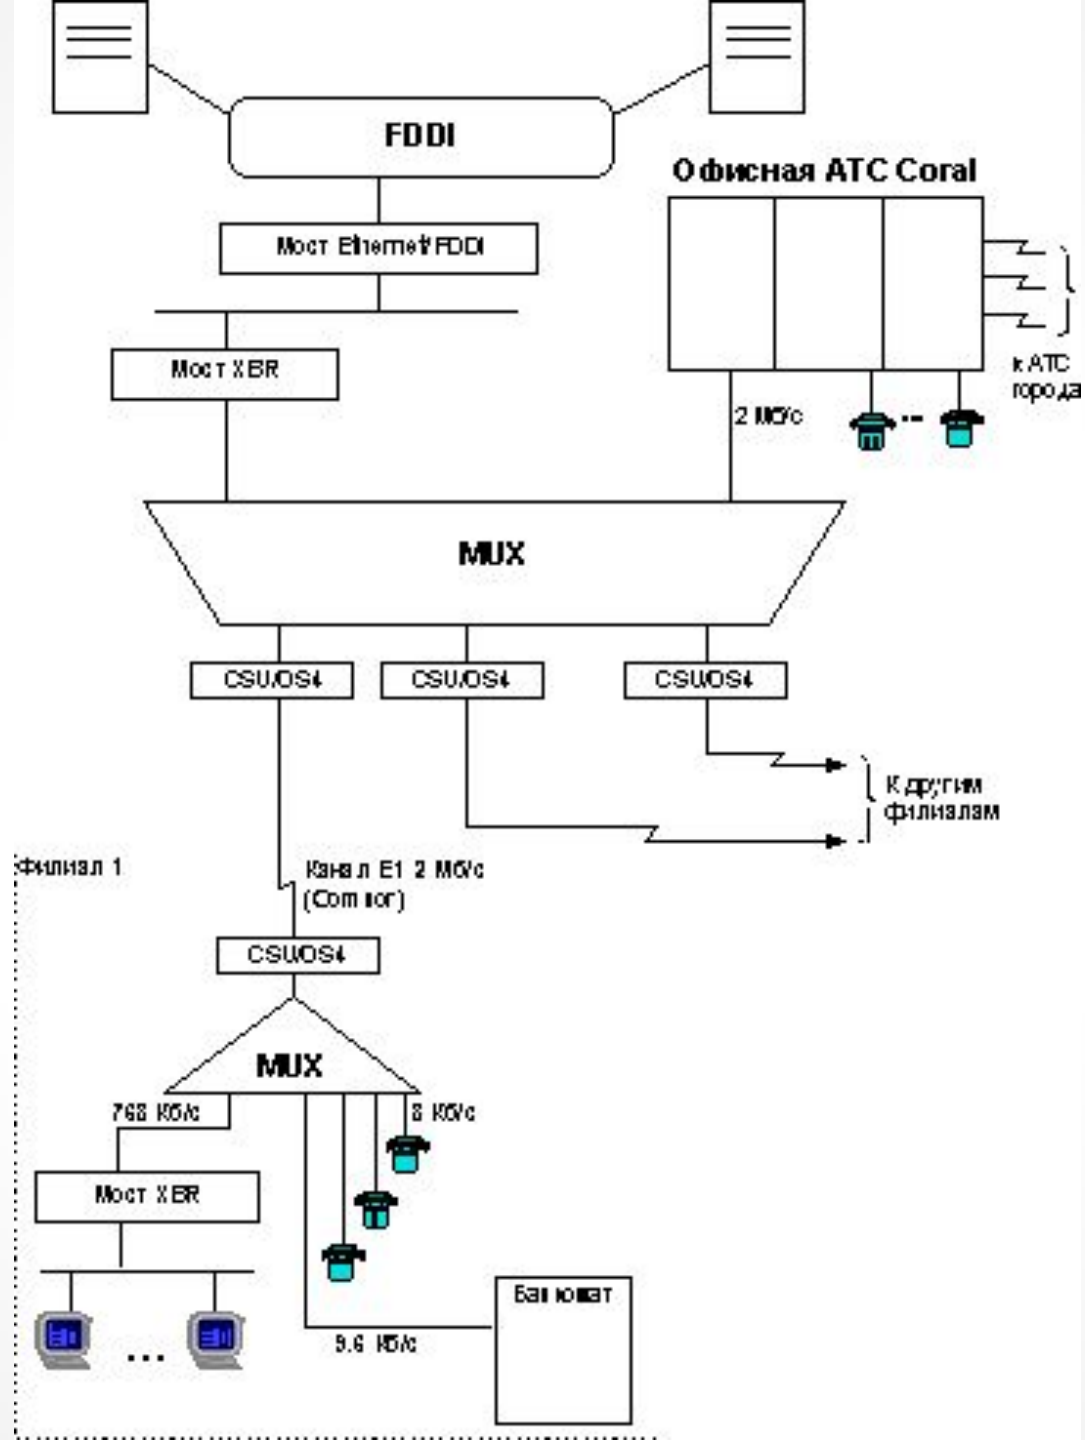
FDDI

Офисная АТС Coral

Мост Ethernet/FDDI

Мост XBR

к АТС города

2 Мб/с

MUX

CSU/DS4

CSU/DS4

CSU/DS4

К другим филиалам

Филиал 1

Канал E1 2 Мб/с (Comtor)

CSU/DS4

MUX

768 Кб/с

8 Кб/с

Мост XBR

...

Банкомат

9.6 Кб/с